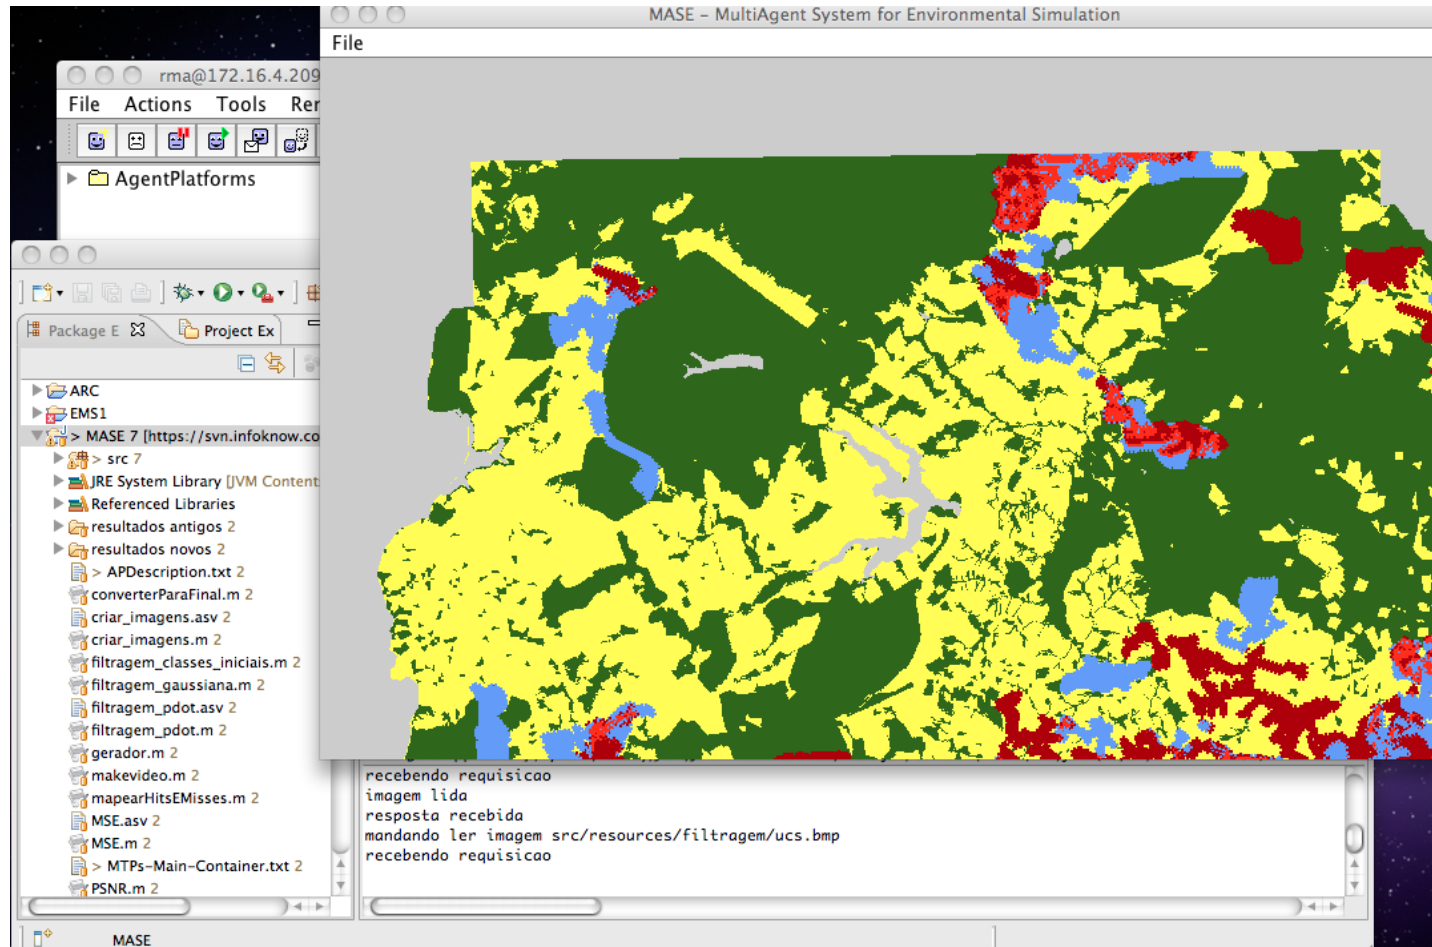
MASE – MultiAgent System for Environmental Simulation
File

rma@172.16.4.209
File Actions Tools Rer
AgentPlatforms

Package E
Project Ex

ARC
EMS1
> MASE 7 [https://svn.infoknow.co
> src 7
JRE System Library [JVM Content
Referenced Libraries
resultados antigos 2
resultados novos 2
> APDescription.txt 2
converterParaFinal.m 2
criar_imagens.asv 2
criar_imagens.m 2
filtragem_classes_iniciais.m 2
filtragem_gaussiana.m 2
filtragem_pdot.asv 2
filtragem_pdot.m 2
gerador.m 2
makevideo.m 2
mapearHitsEMisses.m 2
MSE.asv 2
MSE.m 2
> MTPs-Main-Container.txt 2
PSNR.m 2

recebendo requisicao
imagem lida
resposta recebida
mandando ler imagem src/resources/filtragem/ucs.bmp
recebendo requisicao

MASE